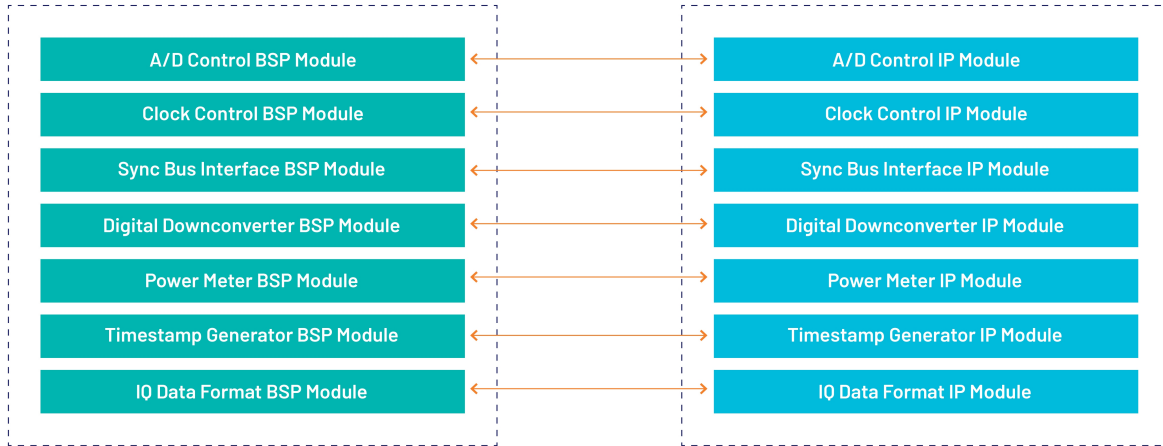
A/D Control BSP Module

Clock Control BSP Module

Sync Bus Interface BSP Module

Digital Downconverter BSP Module

Power Meter BSP Module

Timestamp Generator BSP Module

IQ Data Format BSP Module

A/D Control IP Module

Clock Control IP Module

Sync Bus Interface IP Module

Digital Downconverter IP Module

Power Meter IP Module

Timestamp Generator IP Module

IQ Data Format IP Module